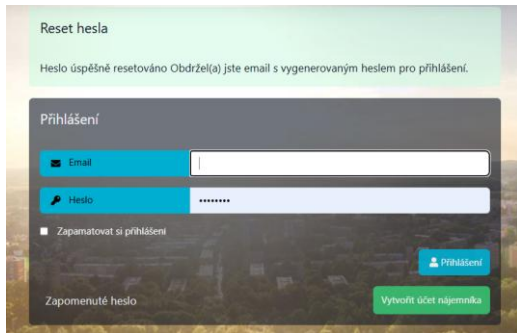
Reset hesla

Heslo úspěšně resetováno Obdržel(a) jste email s vygenerovaným heslem pro přihlášení.

Přihlášení

Email

Heslo

••••••••

Zapamatovat si přihlášení

Přihlášení

Zapomenuté heslo

Vytvořit účet nájemníka